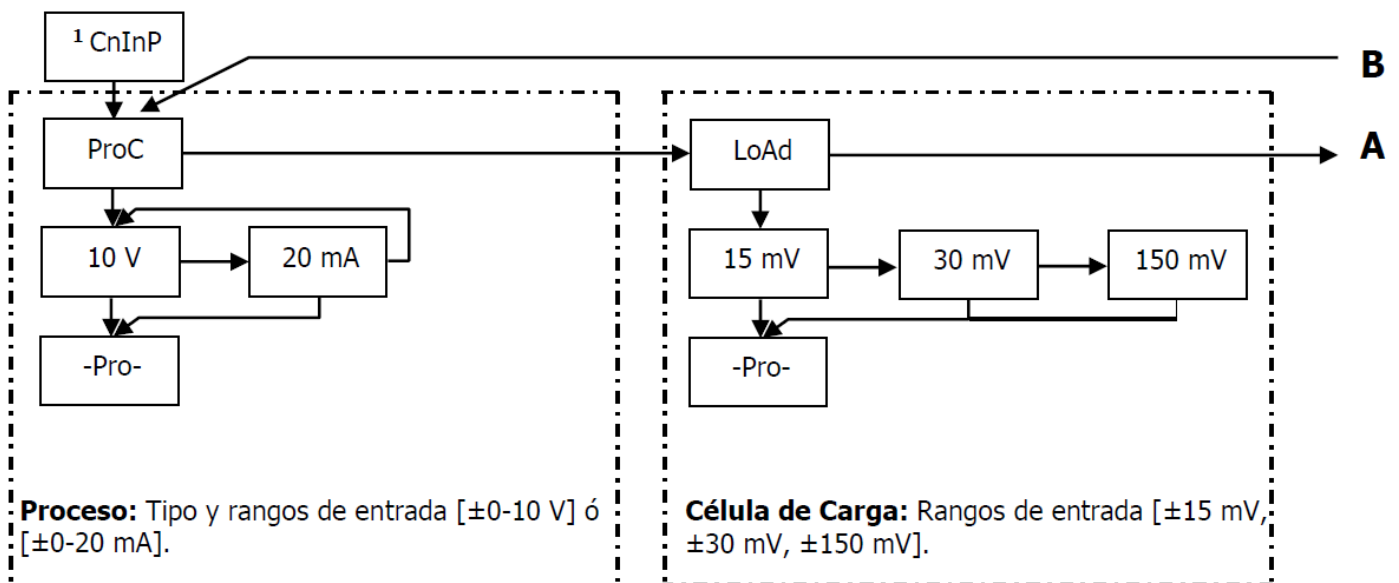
$^1$ CnInP

B

ProC

LoAd

A

10 V

20 mA

15 mV

30 mV

150 mV

-Pro-

-Pro-

**Proceso:** Tipo y rangos de entrada [±0-10 V] ó [±0-20 mA].

**Célula de Carga:** Rangos de entrada [±15 mV, ±30 mV, ±150 mV].